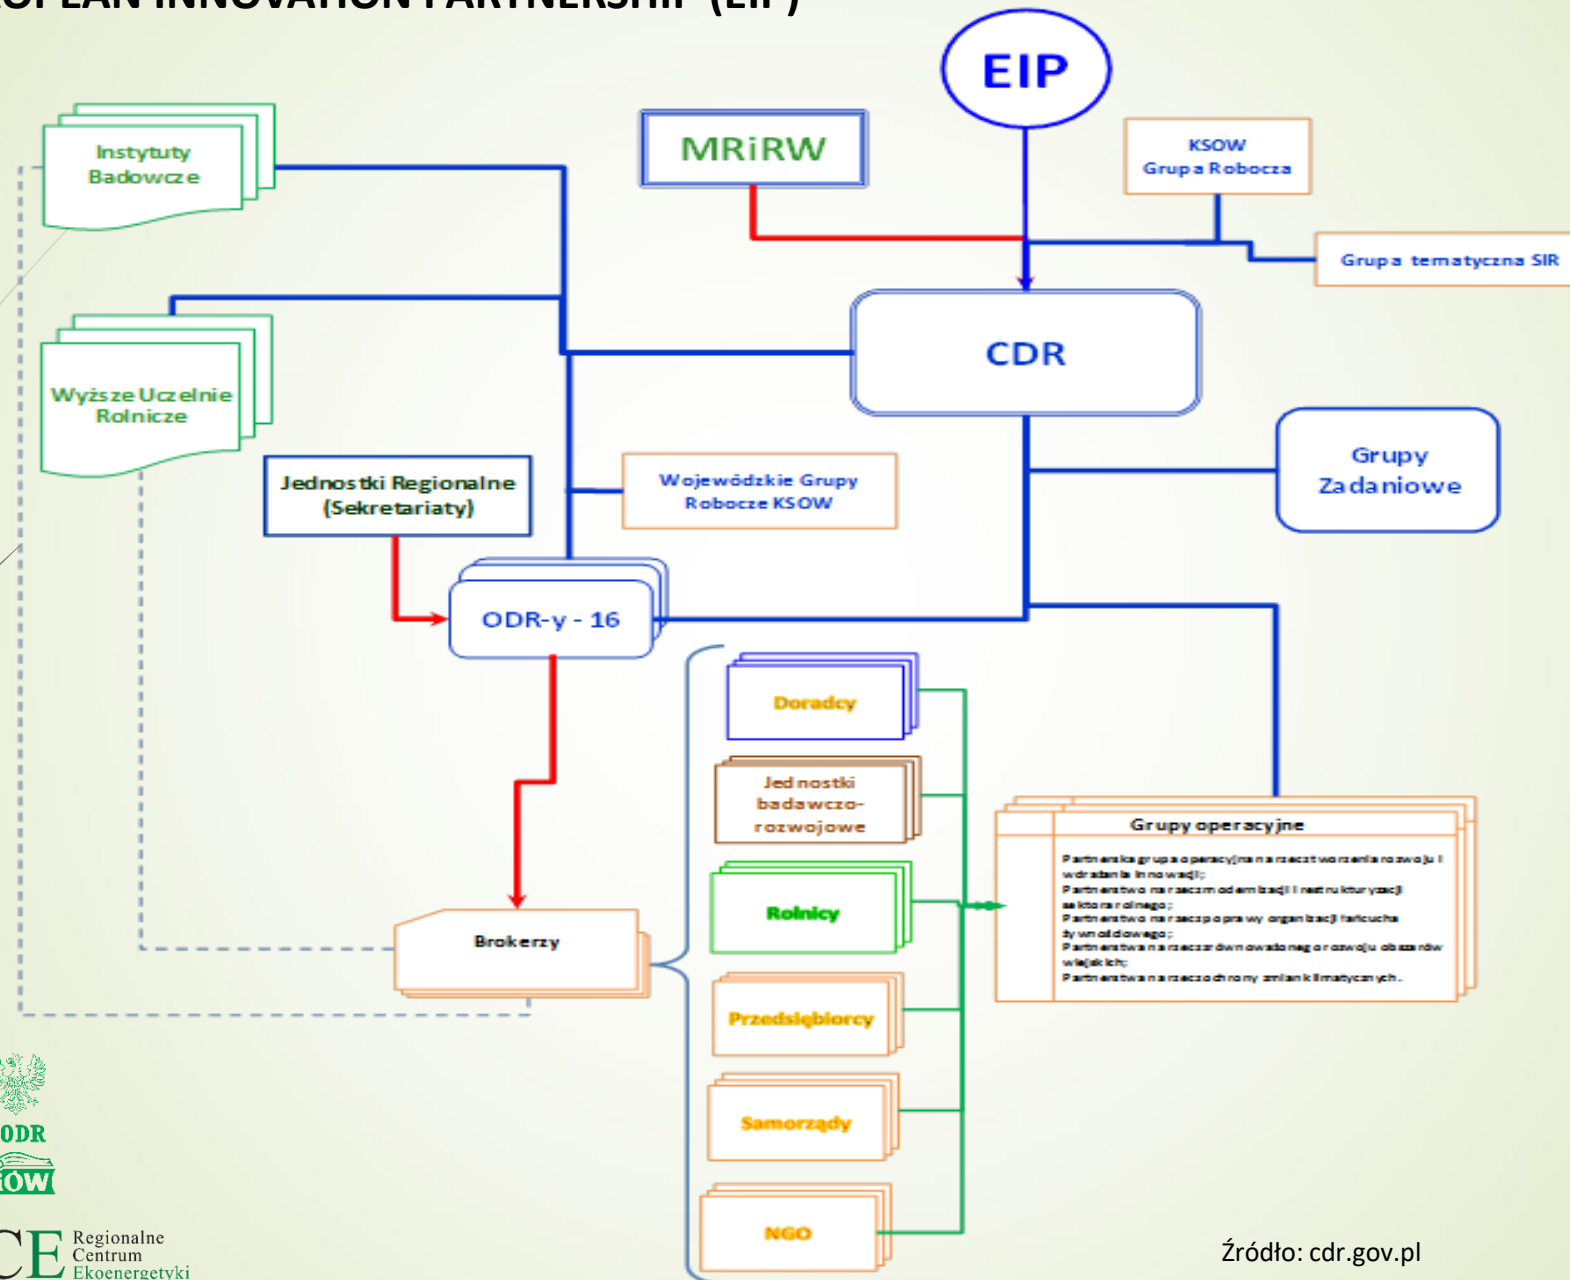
EIP

MRiRW

KSOW
Grupa Robocza

Grupa tematyczna SIR

Instytuty Badowcze

Wyższe Uczelnie Rolnicze

CDR

Jednostki Regionalne (Sekretariaty)

Wojewódzkie Grupy Robocze KSOW

Grupy Zadaniowe

ODR-y - 16

Doradcy

Jednostki badawczo-rozwojowe

Rolnicy

Przedsiębiorcy

Samorządy

NGO

Brokerzy

Grupy operacyjne

Partnerska grupa operacyjna na rzecz tworzenia rozwoju i wdrażania innowacji;
Partnerstwo na rzecz modernizacji i restrukturyzacji sektora rolnego;
Partnerstwo na rzecz poprawy organizacji łańcucha żywnościowego;
Partnerstwa na rzecz zrównoważonego rozwoju obszarów wiejskich;
Partnerstwa na rzecz ochrony zmian klimatycznych.

ODR
KSOW

Regionalne Centrum Ekoenergetyki

Źródło: cdr.gov.pl